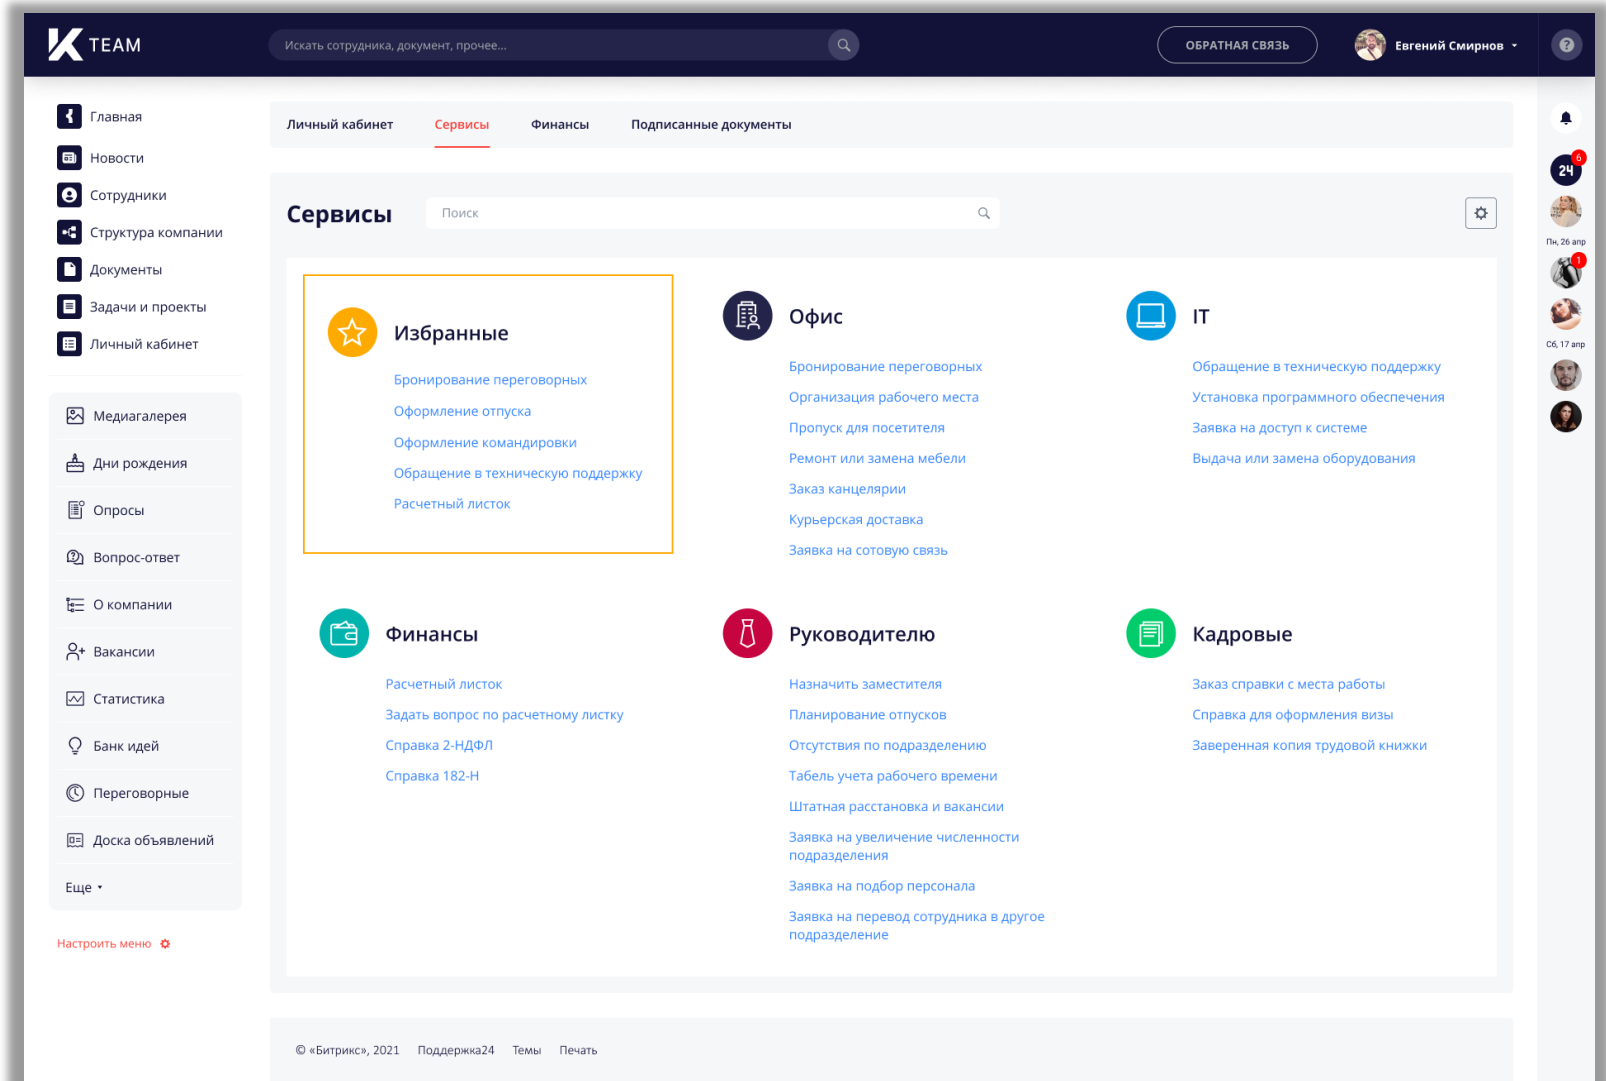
TEAM

Искать сотрудника, документ, прочее...

ОБРАТНАЯ СВЯЗЬ

Евгений Смирнов

Главная
Новости
Сотрудники
Структура компании
Документы
Задачи и проекты
Личный кабинет

Медиагалерея
Дни рождения
Опросы
Вопрос-ответ
О компании
Вакансии
Статистика
Банк идей
Переговорные
Доска объявлений
Еще

Настроить меню

Личный кабинет | Сервисы | Финансы | Подписанные документы

Сервисы

Поиск

Избранные
Бронирование переговорных
Оформление отпуска
Оформление командировки
Обращение в техническую поддержку
Расчетный листок

Офис
Бронирование переговорных
Организация рабочего места
Пропуск для посетителя
Ремонт или замена мебели
Заказ канцелярии
Курьерская доставка
Заявка на сотовую связь

IT
Обращение в техническую поддержку
Установка программного обеспечения
Заявка на доступ к системе
Выдача или замена оборудования

Финансы
Расчетный листок
Задать вопрос по расчетному листку
Справка 2-НДФЛ
Справка 182-Н

Руководителю
Назначить заместителя
Планирование отпусков
Отсутствия по подразделению
Табель учета рабочего времени
Штатная расстановка и вакансии
Заявка на увеличение численности подразделения
Заявка на подбор персонала
Заявка на перевод сотрудника в другое подразделение

Кадровые
Заказ справки с места работы
Справка для оформления визы
Заверенная копия трудовой книжки

24
6
Пн, 26 апр
1
Сб, 17 апр

© «Битрикс», 2021 Поддержка24 Темы Печать